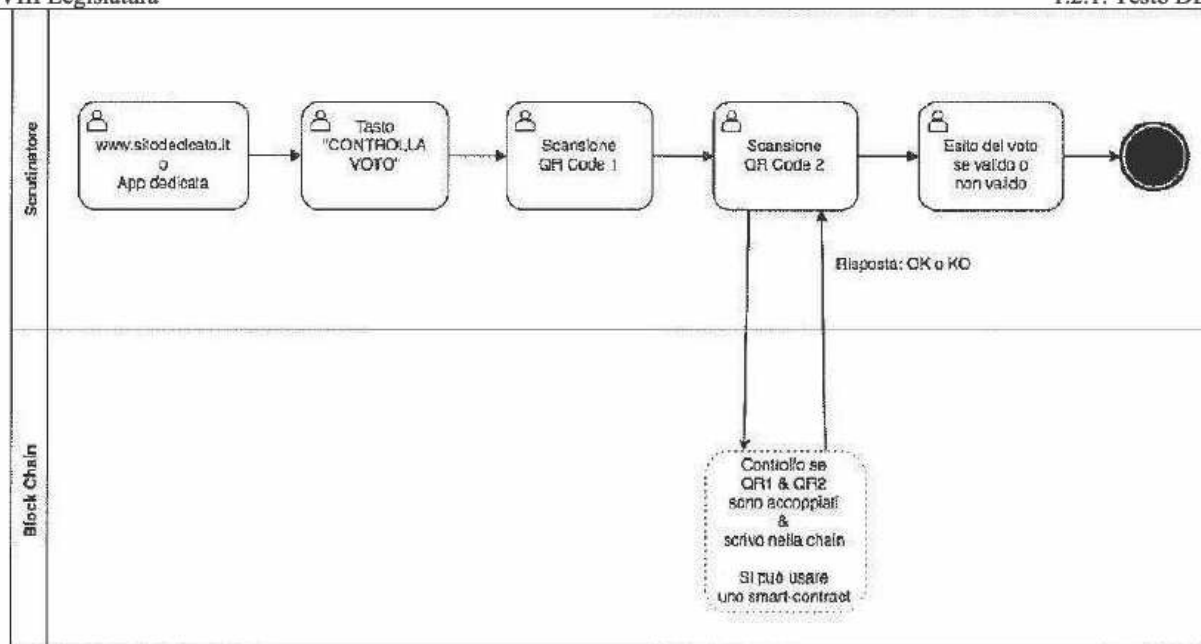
VIII Legislatura

1.2.1. Testo D

Scrutinatore

www.sitodedicato.it
o
App dedicata

Tasto
"CONTROLLA
VOTO"

Scansione
QR Code 1

Scansione
QR Code 2

Esito del voto
se valido o
non valido

Risposta: OK o KO

Block Chain

Controllo se
QR1 & QR2
sono accoppiati
&
scrivo nella chain

Si può usare
uno smart-contract